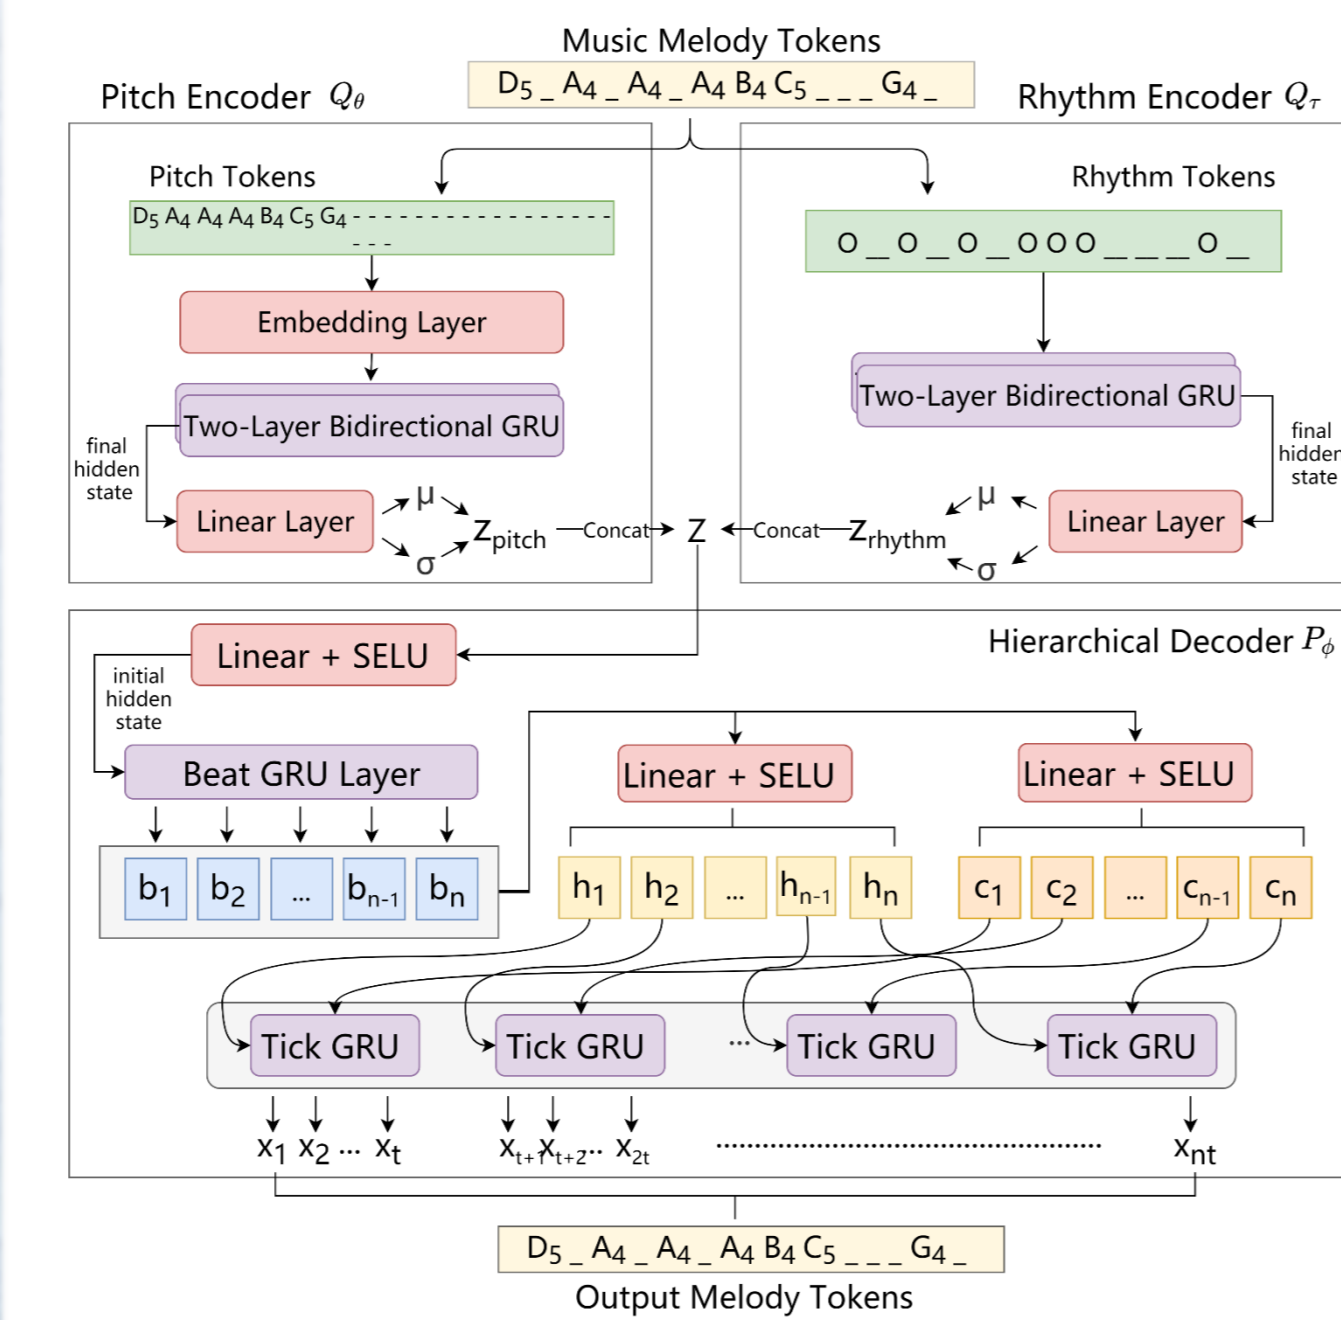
Music Melody Tokens

$D_5$ _ $A_4$ _ $A_4$ _ $A_4$ $B_4$ $C_5$ _ _ _ $G_4$ _

Pitch Encoder $Q_\theta$

Rhythm Encoder $Q_\tau$

Pitch Tokens

$D_5$ $A_4$ $A_4$ $A_4$ $B_4$ $C_5$ $G_4$ - - - - - - - - - - - - - - - - - - - -

Embedding Layer

Two-Layer Bidirectional GRU

final hidden state

Linear Layer

μ

σ

$z_{pitch}$

Concat

Z

Concat

$z_{rhythm}$

Rhythm Tokens

O _ O _ O _ O O O _ _ _ O _

Two-Layer Bidirectional GRU

final hidden state

μ

σ

Linear Layer

Linear + SELU

Hierarchical Decoder $P_\phi$

initial hidden state

Beat GRU Layer

$b_1$ $b_2$ ... $b_{n-1}$ $b_n$

Linear + SELU

Linear + SELU

$h_1$ $h_2$ ... $h_{n-1}$ $h_n$

$c_1$ $c_2$ ... $c_{n-1}$ $c_n$

Tick GRU

Tick GRU

...

Tick GRU

Tick GRU

$x_1$ $x_2$ ... $x_t$ $x_{t+1}$ $x_{t+2}$.. $x_{2t}$ ........................................ $x_{nt}$

$D_5$ _ $A_4$ _ $A_4$ _ $A_4$ $B_4$ $C_5$ _ _ _ $G_4$ _

Output Melody Tokens